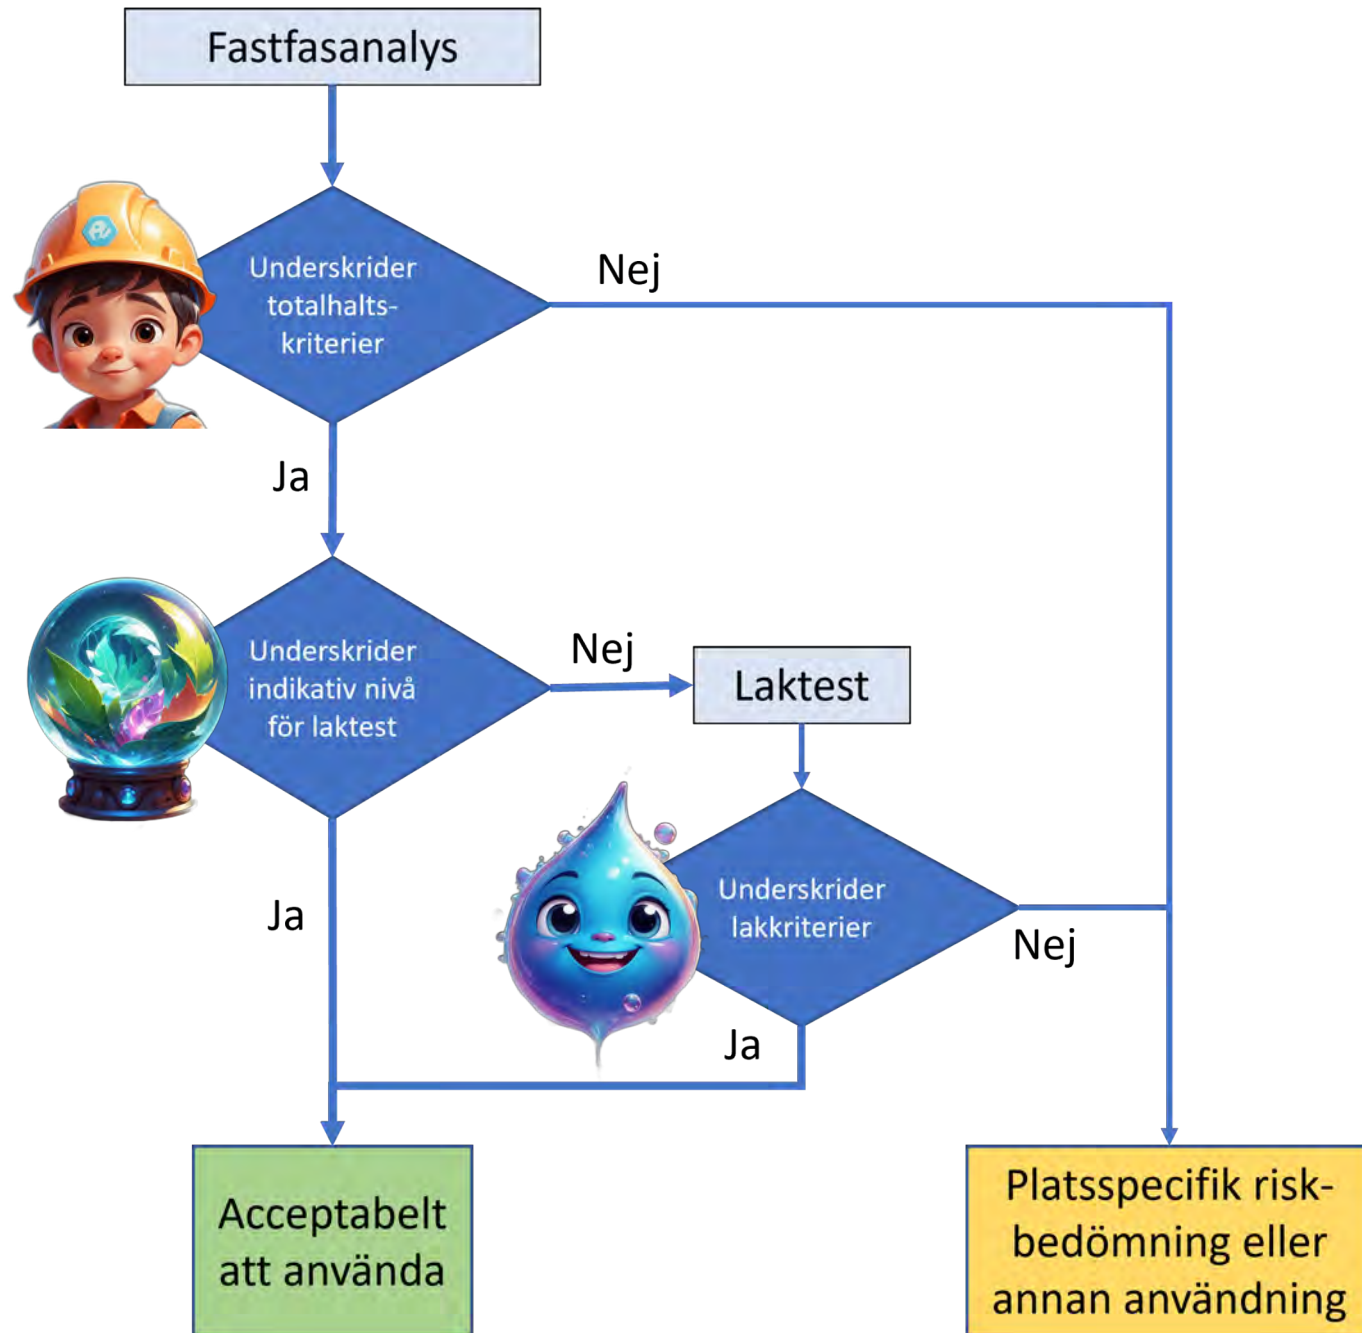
Fastfasanalys

Underskrider totalhalts-kriterier

Nej

Ja

Underskrider indikativ nivå för laktest

Nej

Laktest

Underskrider lakkriterier

Nej

Ja

Ja

Acceptabelt att använda

Platsspecifik risk-bedömning eller annan användning